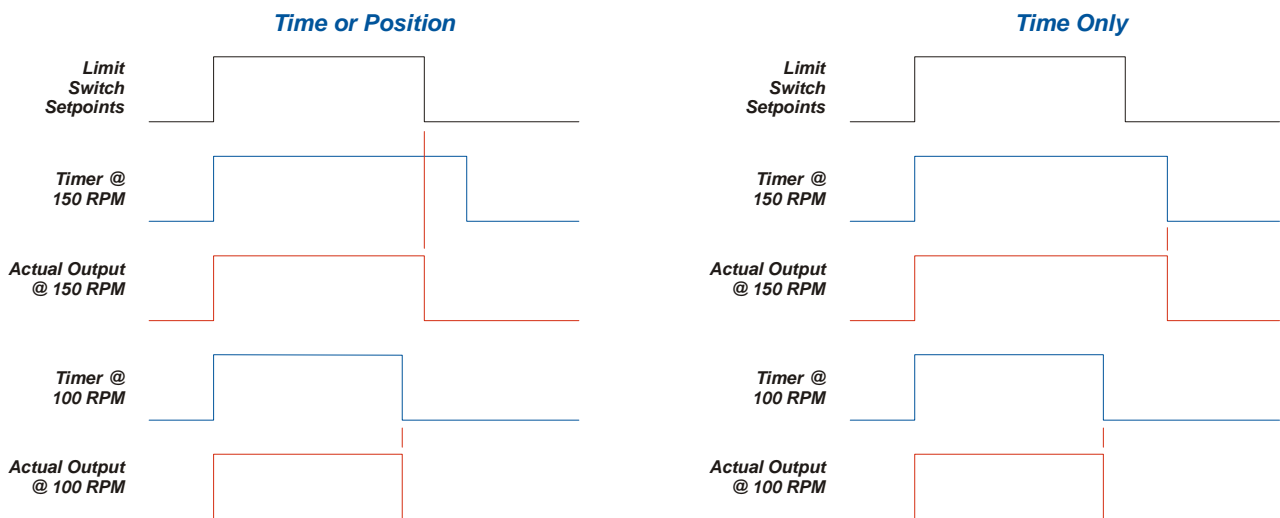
Time or Position

Limit Switch Setpoints

Timer @ 150 RPM

Actual Output @ 150 RPM

Timer @ 100 RPM

Actual Output @ 100 RPM

Time Only

Limit Switch Setpoints

Timer @ 150 RPM

Actual Output @ 150 RPM

Timer @ 100 RPM

Actual Output @ 100 RPM